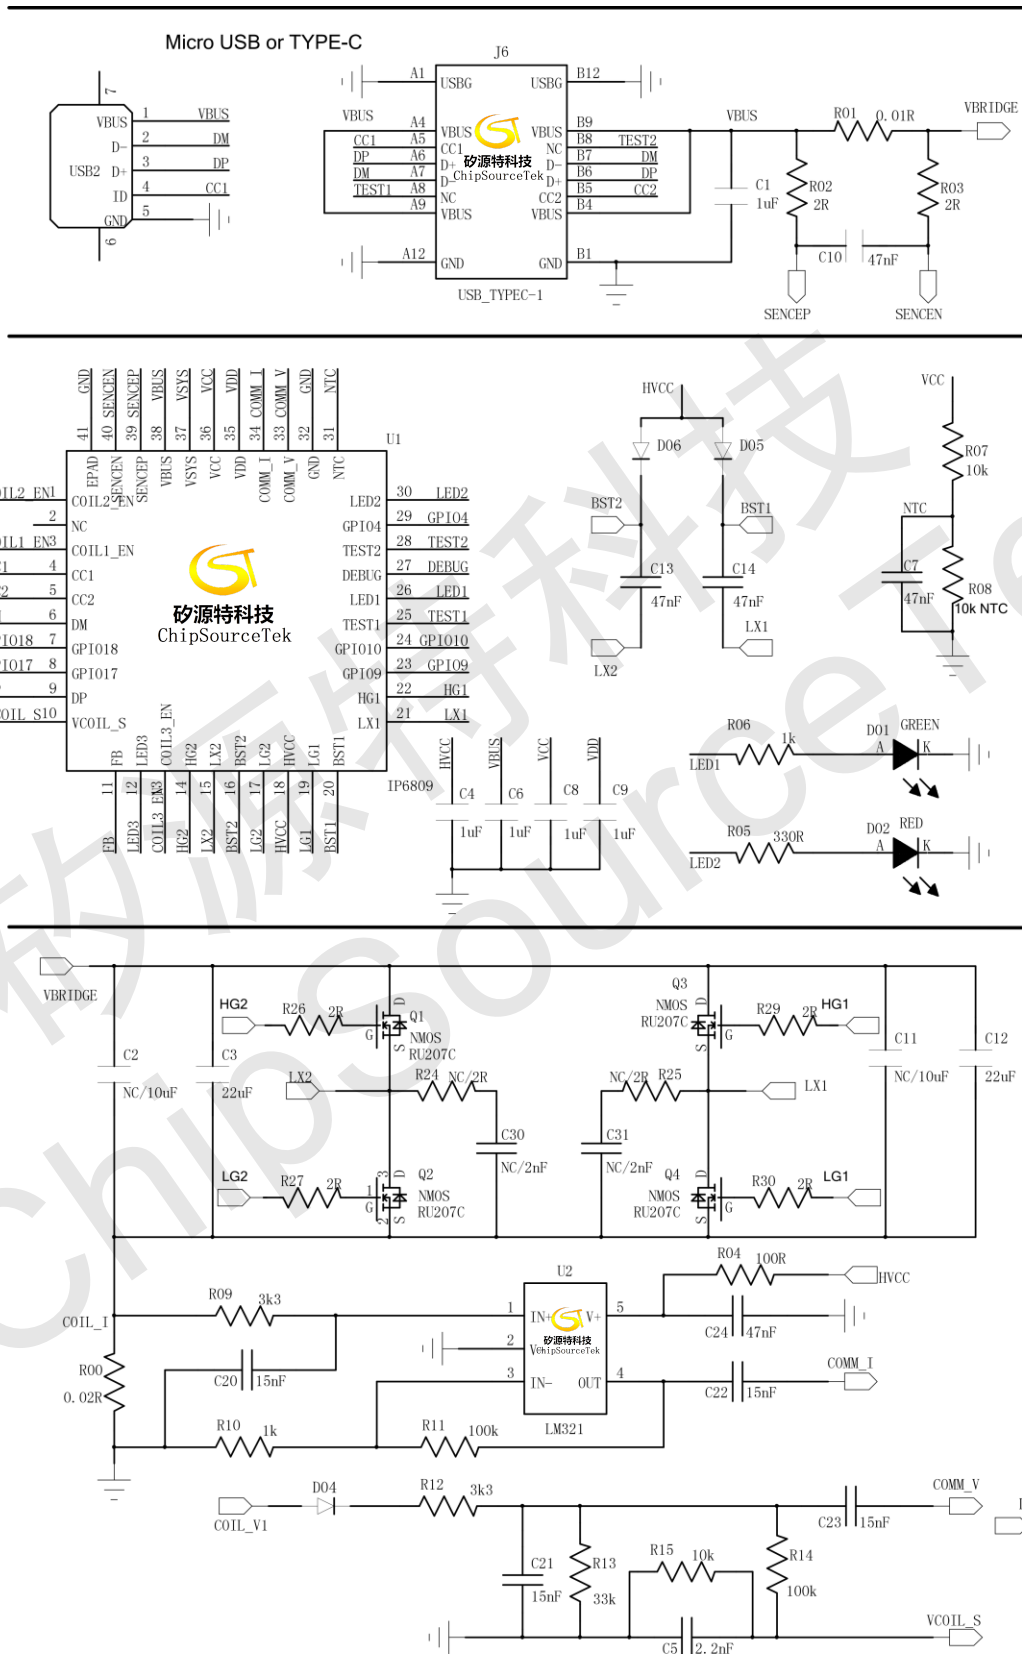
Micro USB or TYPE-C

7
VBUS
D-
USB2 D+
ID
GND
6
1 VBUS
2 DM
3 DP
4 CC1
5

J6
A1 USBG USBG B12
VBUS A4 VBUS VBUS B9
CC1 A5 CC1 NC B8 TEST2
DP A6 D+ D- B7 DM
DM A7 D- D+ B6 DP
TEST1 A8 NC CC2 B5 CC2
A9 VBUS VBUS B4
A12 GND GND B1
USB_TYPEC-1
矽源特科技 ChipSourceTek

VBUS
C1 1uF
R01 0.01R
VBRIDGE
R02 2R
R03 2R
C10 47nF
SENCEP
SENCEN

41 GND
40 SENCEN
39 SENCEP
38 VBUS
37 VSYS
36 VCC
35 VDD
34 COMM_I
33 COMM_V
32 GND
31 NTC
U1
EPAD SENCEN SENCEP VBUS VSYS VCC VDD COMM_I COMM_V GND NTC
COIL2_EN 1 COIL2_EN
2 NC
COIL1_EN 3 COIL1_EN
CC1 4 CC1
CC2 5 CC2
6 DM
GPIO18 7 GPIO18
GPIO17 8 GPIO17
9 DP
VCOIL_S 10 VCOIL_S
矽源特科技 ChipSourceTek
LED2 30 LED2
GPIO4 29 GPIO4
TEST2 28 TEST2
DEBUG 27 DEBUG
LED1 26 LED1
TEST1 25 TEST1
GPIO10 24 GPIO10
GPIO9 23 GPIO9
HG1 22 HG1
LX1 21 LX1
FB LED3 COIL3_EN HG2 LX2 BST2 LG2 HVCC LG1 BST1
11 12 13 14 15 16 17 18 19 20
FB LED3 COIL3_EN HG2 LX2 BST2 LG2 HVCC LG1 BST1
IP6809

HVCC
D06
D05
BST2
BST1
C13 47nF
C14 47nF
LX1
LX2
VCC
R07 10k
NTC
C7 47nF
R08 10k NTC

HVCC VBUS VCC VDD
C4 1uF
C6 1uF
C8 1uF
C9 1uF

R06 1k
LED1
D01 GREEN
A K
R05 330R
LED2
D02 RED
A K

VBRIDGE
C2 NC/10uF
HG2
R26 2R
Q1 NMOS RU207C
C3 22uF
LX2
R24 NC/2R
C30 NC/2nF
LG2
R27 2R
Q2 NMOS RU207C
Q3 NMOS RU207C
R29 2R HG1
NC/2R R25
LX1
C31 NC/2nF
Q4 NMOS RU207C
R30 2R LG1
C11 NC/10uF
C12 22uF

U2
R04 100R
HVCC
R09 3k3
COIL_I
1 IN+ V+ 5
2 V-
3 IN- OUT 4
矽源特科技 ChipSourceTek
C24 47nF
C20 15nF
COMM_I
C22 15nF
R00 0.02R
R10 1k
R11 100k
LM321

COIL_V1
D04
R12 3k3
C21 15nF
R13 33k
R15 10k
R14 100k
C23 15nF
COMM_V
VCOIL_S
C5 2.2nF